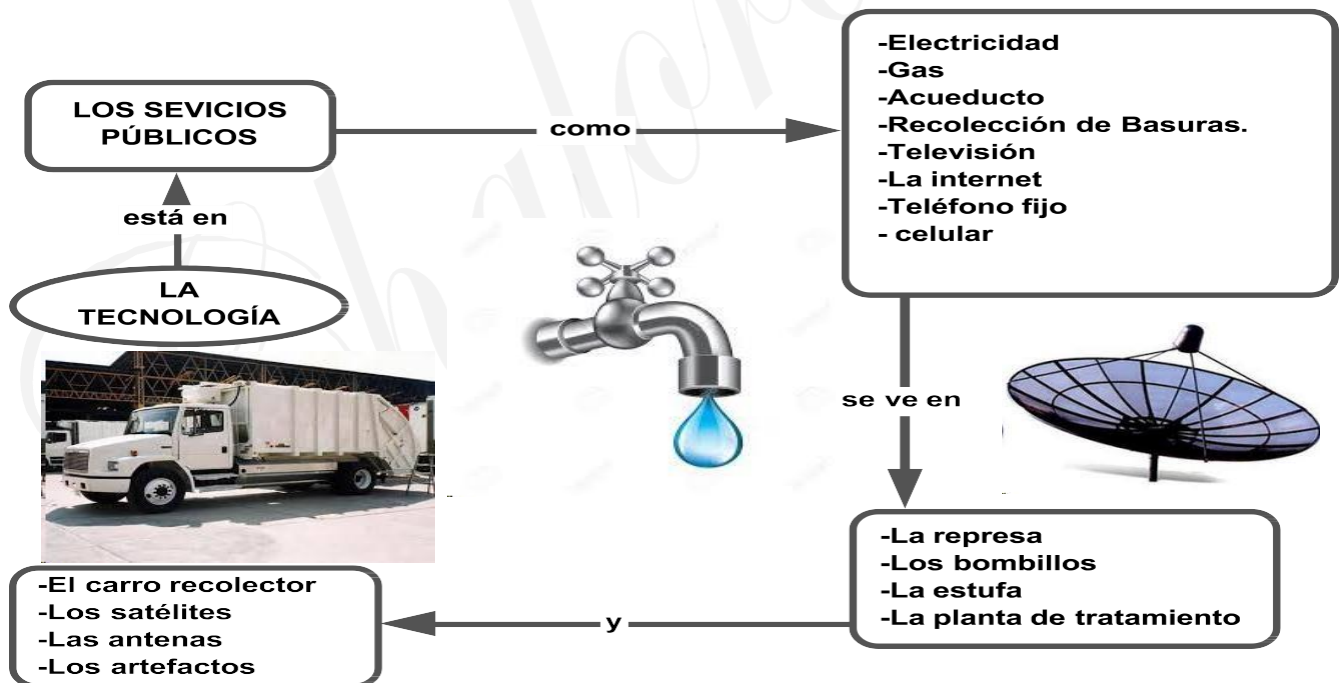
LOS SEVICIOS PÚBLICOS

como

-Electricidad
-Gas
-Acueducto
-Recolección de Basuras.
-Televisión
-La internet
-Teléfono fijo
- celular

está en

LA TECNOLOGÍA

se ve en

-La represa
-Los bombillos
-La estufa
-La planta de tratamiento

y

-El carro recolector
-Los satélites
-Las antenas
-Los artefactos